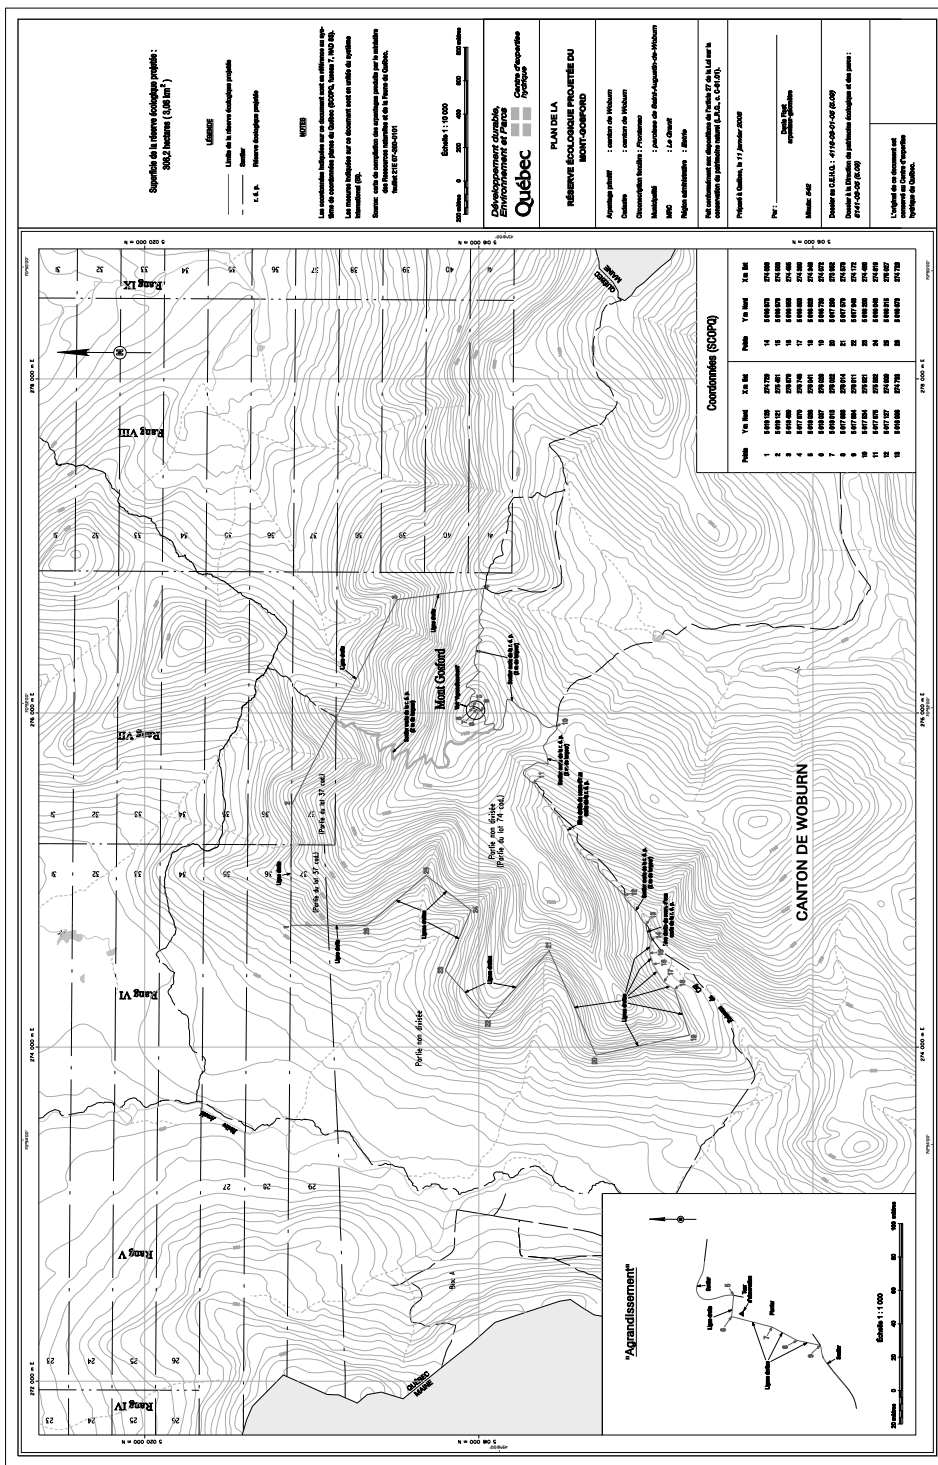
Superficie de la réserve écologique projetée : 306,2 hectares (3,06 km²)

LÉGENDE

Limite de la réserve écologique projetée

Sentier

r. é. p. Réserve écologique projetée

NOTES

Les coordonnées indiquées sur ce document sont en référence au système de coordonnées planes du Québec (SCOPQ, fuseau 7, NAD 83).

Les mesures indiquées sur ce document sont en unités du système international (SI).

Source : carte de compilation des arpentages produite par le ministère des Ressources naturelles et de la Faune du Québec. feuillet 21E 07-202-0101

Échelle 1 : 10 000

Développement durable, Environnement et Parcs Québec

Centre d'expertise hydrique

PLAN DE LA RÉSERVE ÉCOLOGIQUE PROJETÉE DU MONT-GOSFORD

Arpentage primitif : canton de Woburn

Cadastre : canton de Woburn

Circonscription foncière : Frontenac

Municipalité : paroisse de Saint-Augustin-de-Woburn

MRC : Le Granit

Région administrative : Estrie

Fait conformément aux dispositions de l'article 27 de la Loi sur la conservation du patrimoine naturel (L.R.Q., c. C-61.01).

Préparé à Québec, le 11 janvier 2006

Par :

Denis Pinet arpenteur-géomètre

Minute : 542

Dossier au C.E.H.Q. : 6110-08-01-06 (S.06)

Dossier à la Direction du patrimoine écologique et des parcs : 6141-08-06 (S.06)

L'original de ce document est conservé au Centre d'expertise hydrique du Québec.

Coordonnées (SCOPQ)

| Points | Y m Nord | X m Est | Points | Y m Nord | X m Est |
|---|---|---|---|---|---|
| 1 | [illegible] | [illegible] | 14 | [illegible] | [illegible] |
| 2 | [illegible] | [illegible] | 15 | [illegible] | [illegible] |
| 3 | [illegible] | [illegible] | 16 | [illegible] | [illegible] |
| 4 | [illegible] | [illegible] | 17 | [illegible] | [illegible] |
| 5 | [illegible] | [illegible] | 18 | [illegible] | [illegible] |
| 6 | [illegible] | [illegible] | 19 | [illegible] | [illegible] |
| 7 | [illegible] | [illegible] | 20 | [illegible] | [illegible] |
| 8 | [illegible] | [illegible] | 21 | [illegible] | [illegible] |
| 9 | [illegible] | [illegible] | 22 | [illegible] | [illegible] |
| 10 | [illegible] | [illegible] | 23 | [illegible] | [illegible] |
| 11 | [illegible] | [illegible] | 24 | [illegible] | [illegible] |
| 12 | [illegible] | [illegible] | 25 | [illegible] | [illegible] |
| 13 | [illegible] | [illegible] | 26 | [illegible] | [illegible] |

Rang IV Rang V Rang VI Rang VII Rang VIII Rang IX

Mont Gosford

Partie non divisée

Partie non divisée (Partie du lot 37 ouest)

Partie du lot 37 ouest

Partie non divisée (Partie du lot 74 ouest)

CANTON DE WOBURN

QUÉBEC MAINE

Bloc A

"Agrandissement"

Échelle 1 : 1 000

Ligne droite

Sentier

272 000 m E 274 000 m E 276 000 m E 278 000 m E

5 020 000 m N 5 030 000 m N 5 040 000 m N